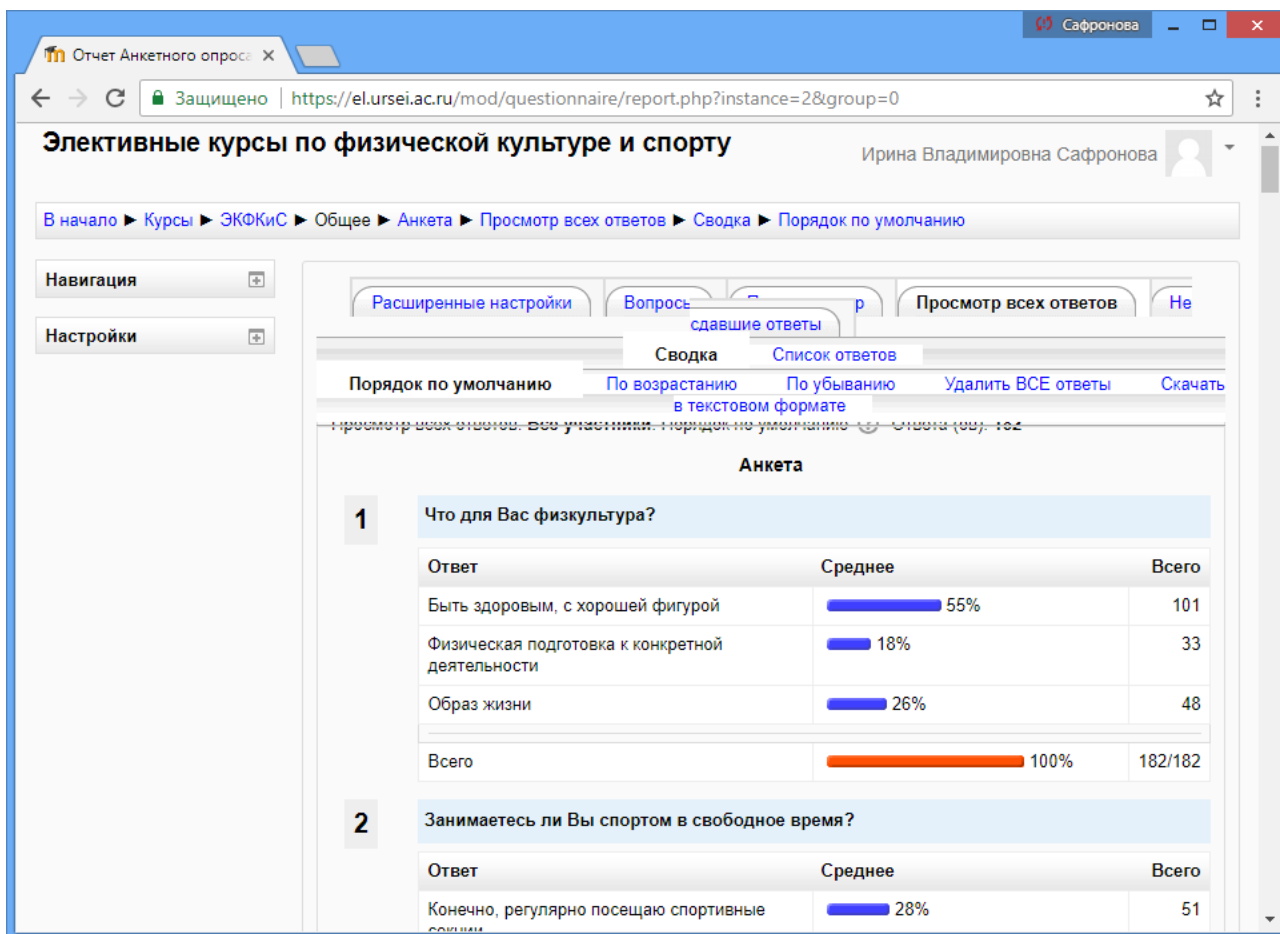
Сафронова

Отчет Анкетного опроса ×

Защищено | https://el.ursei.ac.ru/mod/questionnaire/report.php?instance=2&group=0

Элективные курсы по физической культуре и спорту

Ирина Владимировна Сафронова

В начало ► Курсы ► ЭКФКиС ► Общее ► Анкета ► Просмотр всех ответов ► Сводка ► Порядок по умолчанию

Навигация

Настройки

Расширенные настройки | Вопросы | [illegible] | Просмотр всех ответов | Не

сдавшие ответы

Сводка | Список ответов

Порядок по умолчанию | По возрастанию | По убыванию | Удалить ВСЕ ответы | Скачать в текстовом формате

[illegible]

Анкета

1

Что для Вас физкультура?

| Ответ | Среднее | Всего |
|---|---|---|
| Быть здоровым, с хорошей фигурой | 55% | 101 |
| Физическая подготовка к конкретной деятельности | 18% | 33 |
| Образ жизни | 26% | 48 |
| Всего | 100% | 182/182 |

2

Занимаетесь ли Вы спортом в свободное время?

| Ответ | Среднее | Всего |
|---|---|---|
| Конечно, регулярно посещаю спортивные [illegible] | 28% | 51 |